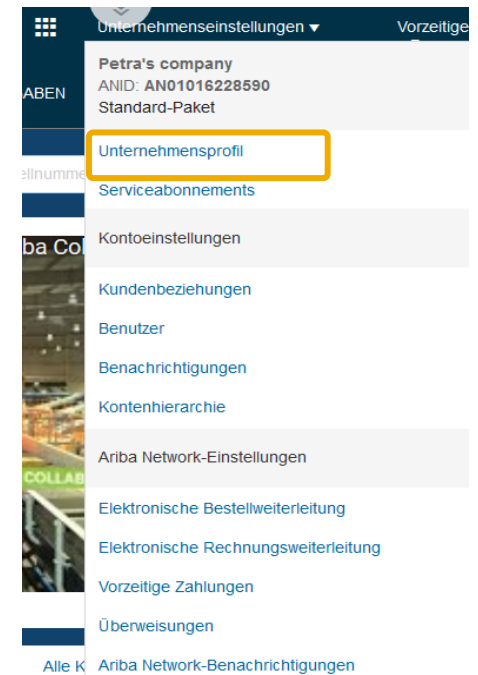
Unternehmenseinstellungen ▾

Vorzeitige

ABEN

ellnumme

ba Col

COLLAB

Alle K

Petra's company
ANID: AN01016228590
Standard-Paket

Unternehmensprofil

Serviceabonnements

Kontoeinstellungen

Kundenbeziehungen

Benutzer

Benachrichtigungen

Kontenhierarchie

Ariba Network-Einstellungen

Elektronische Bestellweiterleitung

Elektronische Rechnungsweiterleitung

Vorzeitige Zahlungen

Überweisungen

Ariba Network-Benachrichtigungen